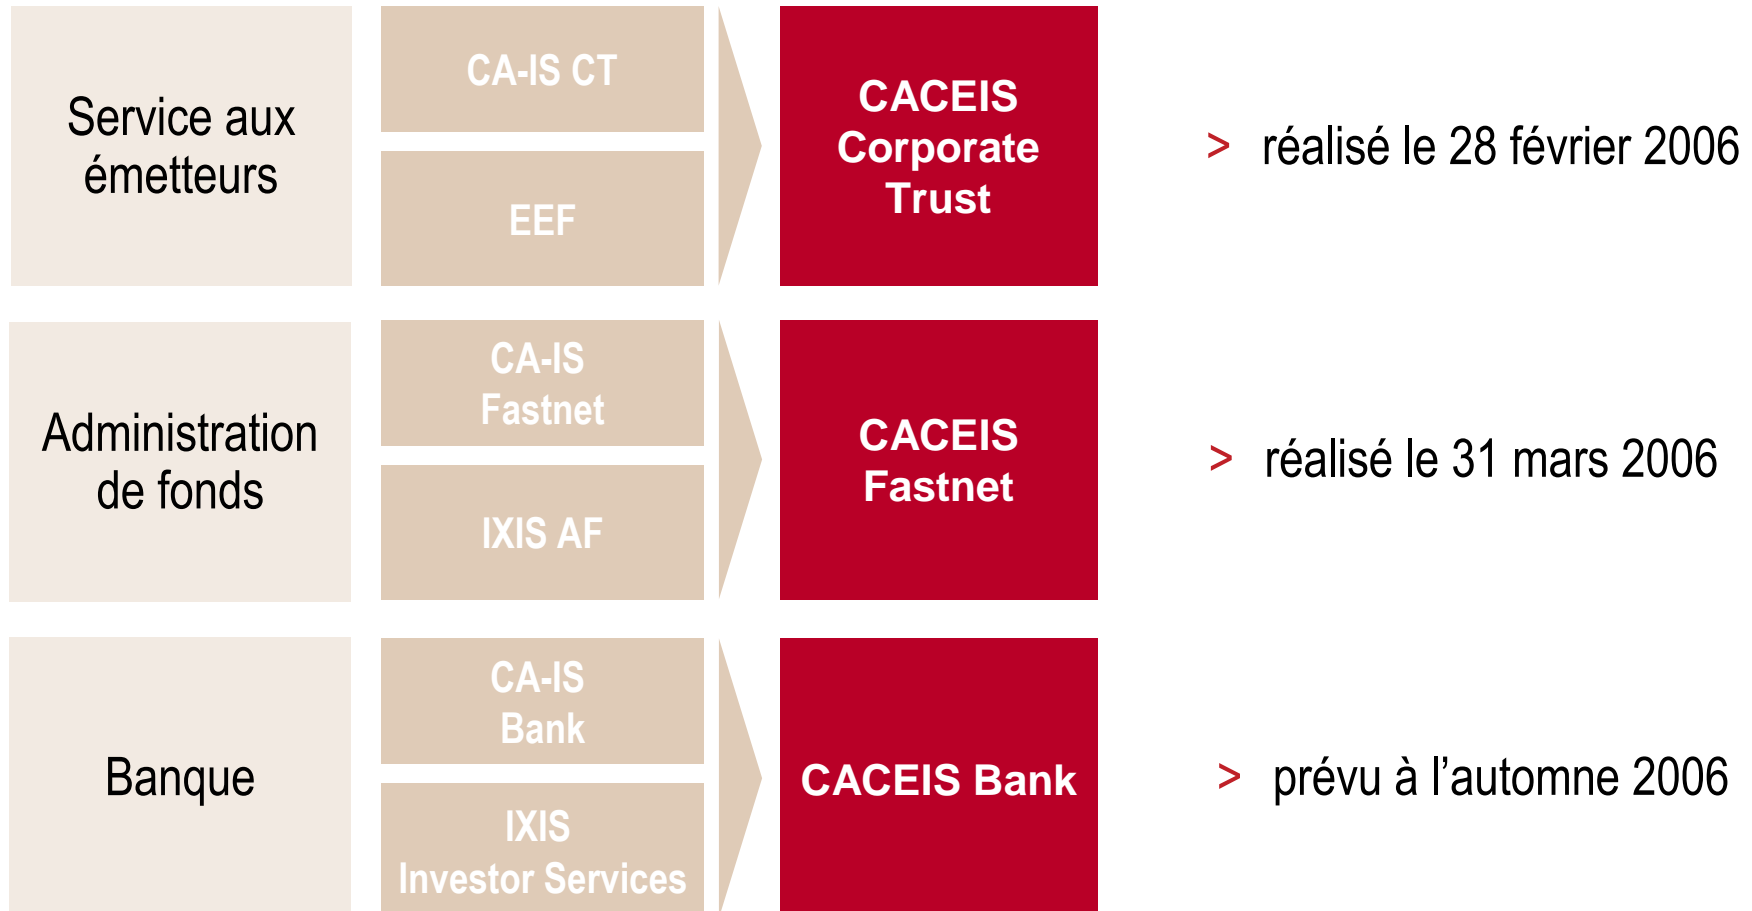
Service aux émetteurs

CA-IS CT

EEF

CACEIS Corporate Trust

> réalisé le 28 février 2006

Administration de fonds

CA-IS Fastnet

IXIS AF

CACEIS Fastnet

> réalisé le 31 mars 2006

Banque

CA-IS Bank

IXIS Investor Services

CACEIS Bank

> prévu à l’automne 2006